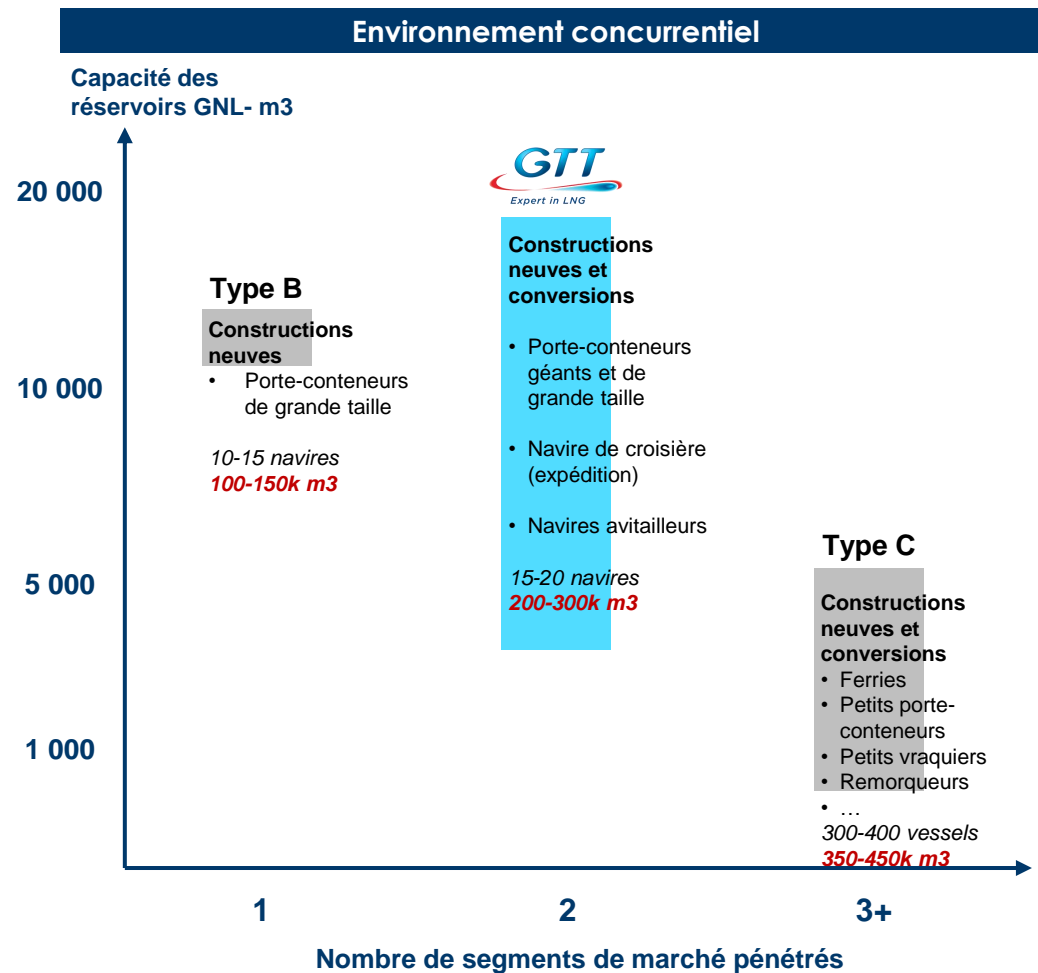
Environnement concurrentiel

Capacité des réservoirs GNL- m3

20 000

10 000

5 000

1 000

GTT
Expert in LNG

Constructions neuves et conversions

• Porte-conteneurs géants et de grande taille

• Navire de croisière (expédition)

• Navires avitailleurs

15-20 navires
200-300k m3

Type B

Constructions neuves

• Porte-conteneurs de grande taille

10-15 navires
100-150k m3

Type C

Constructions neuves et conversions
• Ferries
• Petits porte-conteneurs
• Petits vraquiers
• Remorqueurs
• …
300-400 vessels
350-450k m3

1

2

3+

Nombre de segments de marché pénétrés